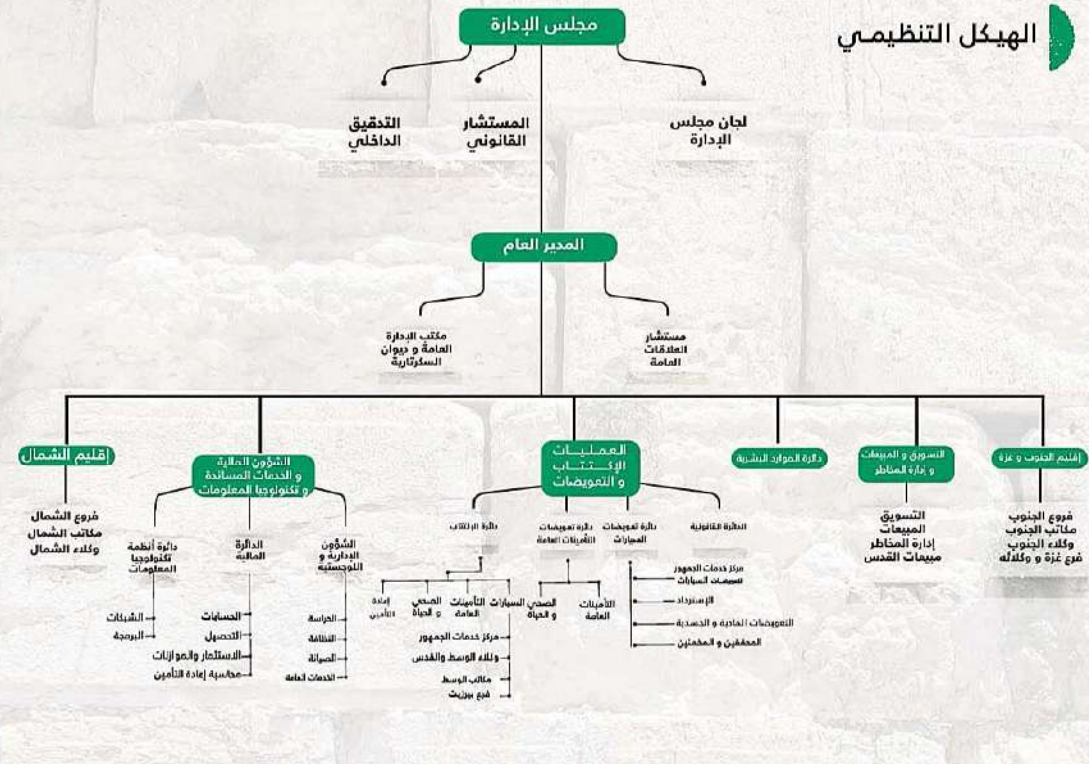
الهيكل التنظيمي

مجلس الإدارة

لجان مجلس الإدارة

المستشار القانوني

التدقيق الداخلي

المدير العام

مستشار العلاقات العامة

مكتب الإدارة العامة و ديوان السكرتارية

إقليم الجنوب و غزة

فروع الجنوب
مكاتب الجنوب
وكلاء الجنوب
فرع غزة و وكلائه

التسويق و المبيعات و إدارة المخاطر

التسويق
المبيعات
إدارة المخاطر
مبيعات القدس

دائرة الموارد البشرية

العمليات الإكتتاب و التعويضات

الدائرة القانونية

دائرة تعويضات السيارات

دائرة تعويضات التأمينات العامة

دائرة الإكتتاب

مركز خدمات الجمهور تعويضات السيارات
الإستخراد
التعويضات المادية و الجسدية
المحققين و المخمنين

الأمينات العامة
الصحي و الحياة

السيارات
التأمينات العامة
الصحي و الحياة
إعادة التأمين

مركز خدمات الجمهور
وكلاء الوسط والقدس
مكاتب الوسط
فرع بيرزيت

الشؤون المالية و الخدمات المساندة و تكنولوجيا المعلومات

الشؤون الإدارية و اللوجستية

الحراسة
النظافة
الصيانة
الخدمات العامة

الدائرة المالية

الحسابات
التحصيل
الاستثمار والموازنات
محاسبة إعادة التأمين

دائرة أنظمة تكنولوجيا المعلومات

الشبكات
البرمجة

إقليم الشمال

فروع الشمال
مكاتب الشمال
وكلاء الشمال